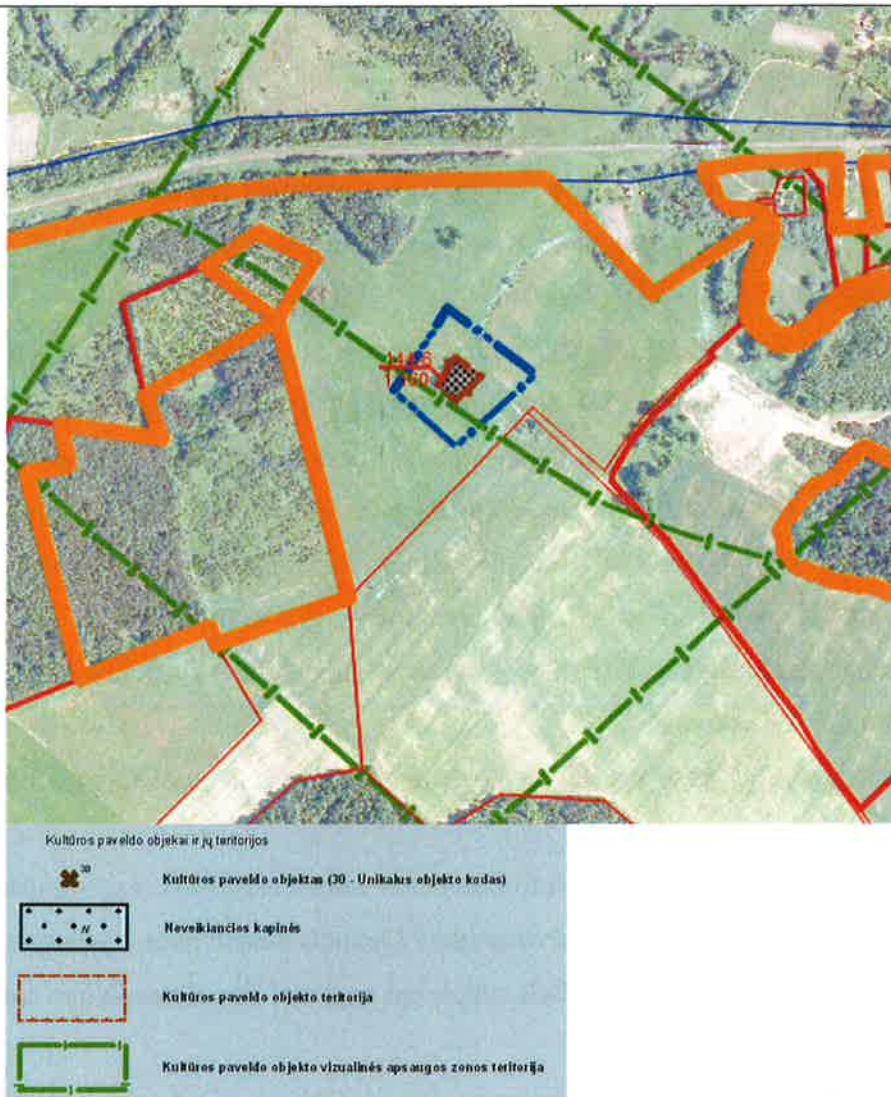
14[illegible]6
1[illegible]60

Kultūros paveldo objekai ir jų teritorijos

30 Kultūros paveldo objektas (30 - Unikalus objekto kodas)

N Neveikiančios kapinės

Kultūros paveldo objekto teritorija

Kultūros paveldo objekto vizualinės apsaugos zonos teritorija